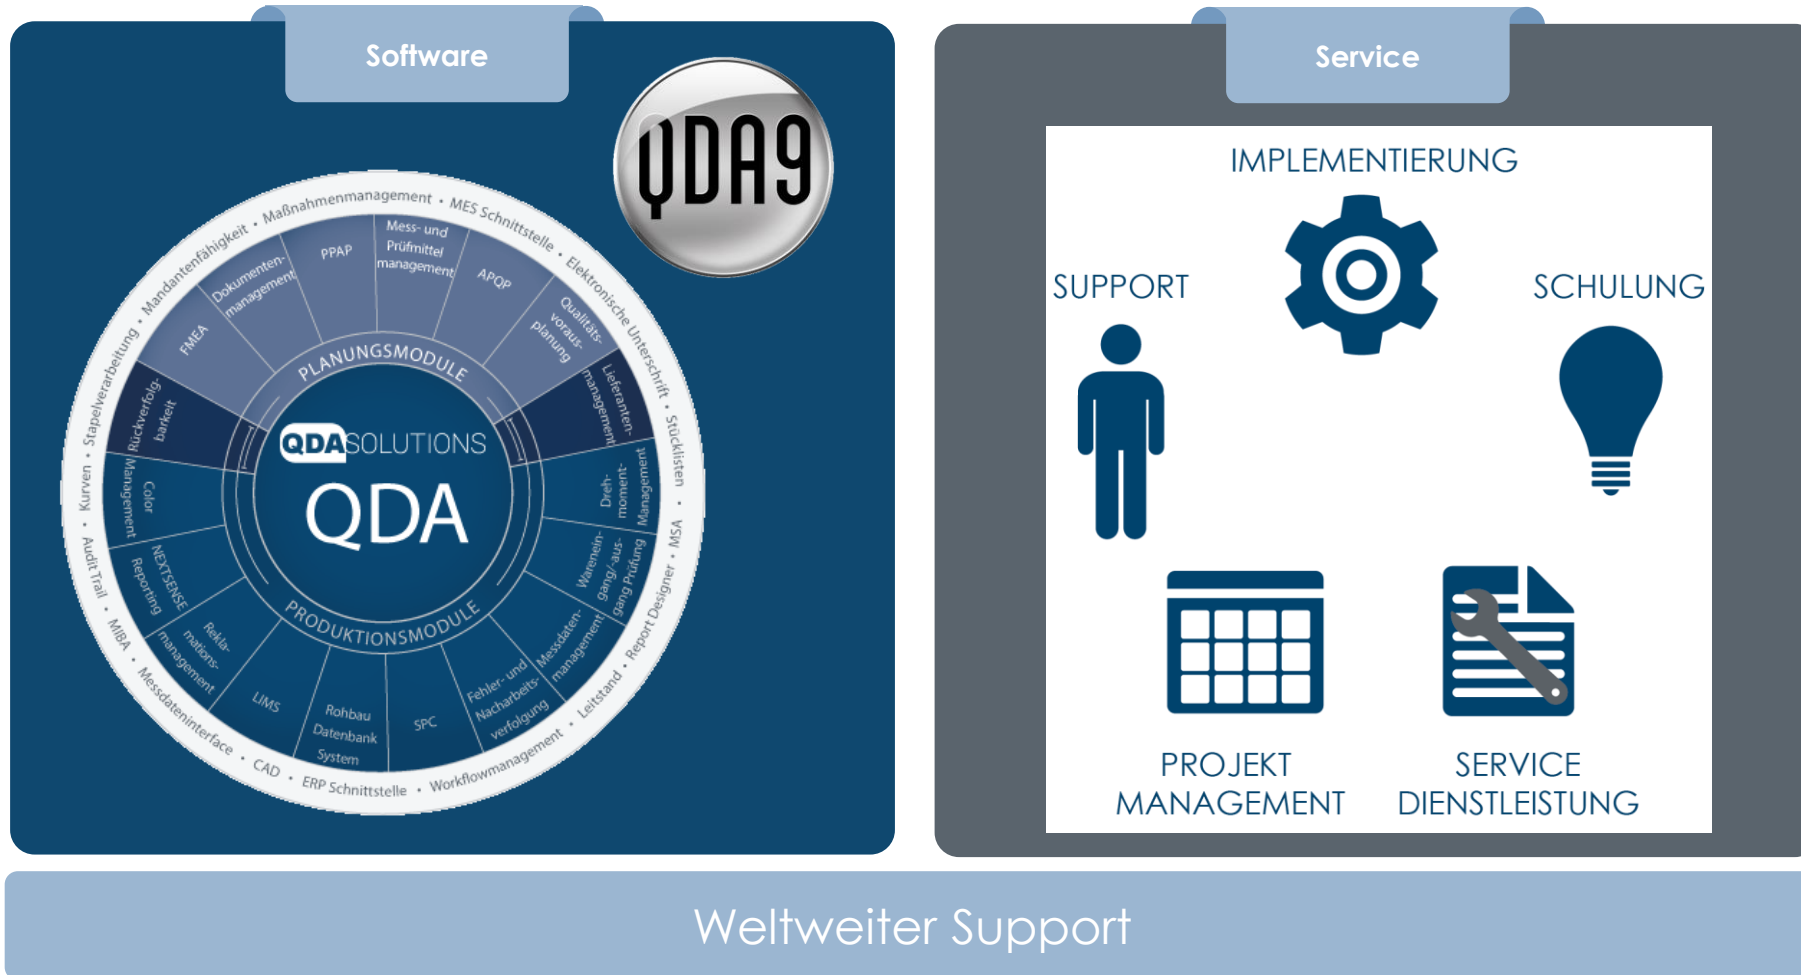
Software

QDA9

Maßnahmenmanagement • MES Schnittstelle • Elektronische Unterschrift • Stücklisten • MSA • Report Designer • Leitstand • Workflowmanagement • ERP Schnittstelle • CAD • Messdateninterface • MIBA • Audit Trail • Kurven • Stapelverarbeitung • Mandantenfähigkeit •

PPAP

Mess- und Prüfmittel management

APQP

Qualitäts- voraus- planung

Lieferanten- management

Dokumenten- management

FMEA

Rückverfolg- barkeit

PLANUNGSMODULE

QDASOLUTIONS

QDA

PRODUKTIONSMODULE

Color Management

NEXTSENSE Reporting

Rekla- mations- management

LIMS

Rohbau Datenbank System

SPC

Fehler- und Nacharbeits- verfolgung

Messdaten- management

Warenein- gang/-aus- gang Prüfung

Dreh- moment- Management

Service

IMPLEMENTIERUNG

SUPPORT

SCHULUNG

PROJEKT MANAGEMENT

SERVICE DIENSTLEISTUNG

Weltweiter Support